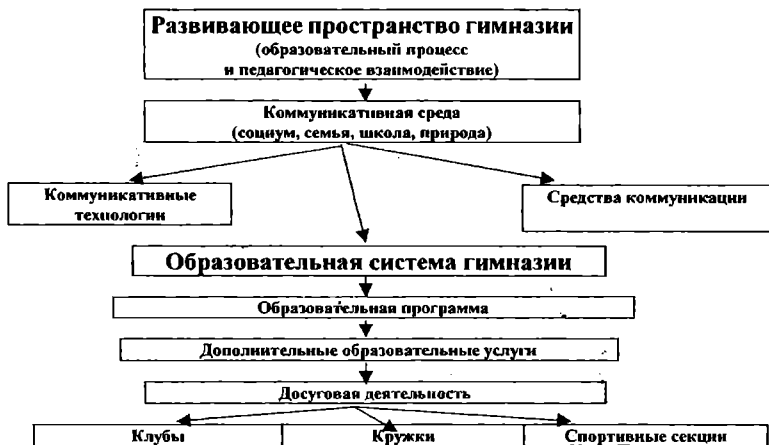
Развивающее пространство гимназии
(образовательный процесс
и педагогическое взаимодействие)

Коммуникативная среда
(социум, семья, школа, природа)

Коммуникативные технологии

Средства коммуникации

Образовательная система гимназии

Образовательная программа

Дополнительные образовательные услуги

Досуговая деятельность

Клубы

Кружки

Спортивные секции